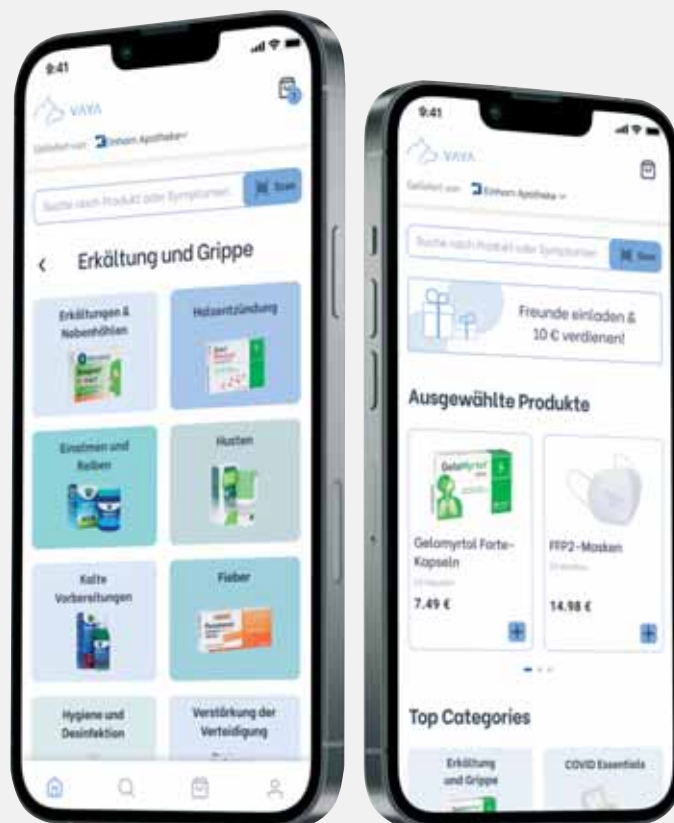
9:41

VAYA

Geliefert von Einhorn Apotheke

Suche nach Produkt oder Symptomen

Scan

Erkältung und Grippe

Erkältungen & Nebenhöhlen

Halsentzündung

Einatmen und Reiben

Husten

Kalte Vorbereitungen

Fieber

Hygiene und Desinfektion

Verstärkung der Verteidigung

9:41

VAYA

Geliefert von Einhorn Apotheke

Suche nach Produkt oder Symptomen

Scan

Freunde einladen & 10 € verdienen!

Ausgewählte Produkte

GeloMyrtol forte

Gelomyrtol Forte-Kapseln

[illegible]

7.49 €

FFP2-Masken

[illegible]

14.98 €

Top Categories

Erkältung und Grippe

COVID Essentials